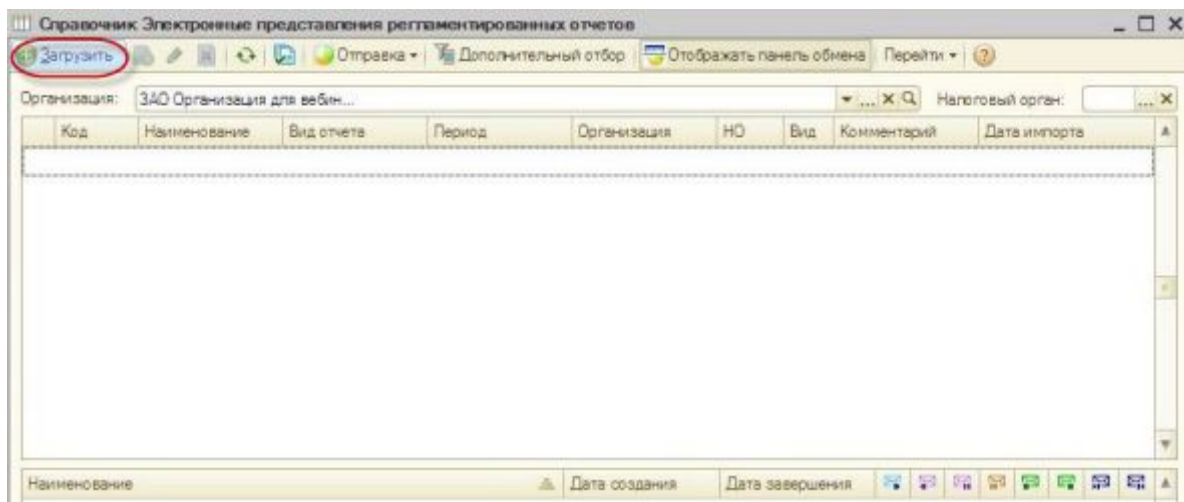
Справочник Электронные представления регламентированных отчетов

Загрузить | Отправка | Дополнительный отбор | Отображать панель обмена | Перейти

Организация: ЗАО Организация для вебин... Налоговый орган:

| Код | Наименование | Вид отчета | Период | Организация | НО | Вид | Комментарий | Дата импорта |
|---|---|---|---|---|---|---|---|---|
| | | | | | | | | |

| Наименование | Дата создания | Дата завершения |
|---|---|---|